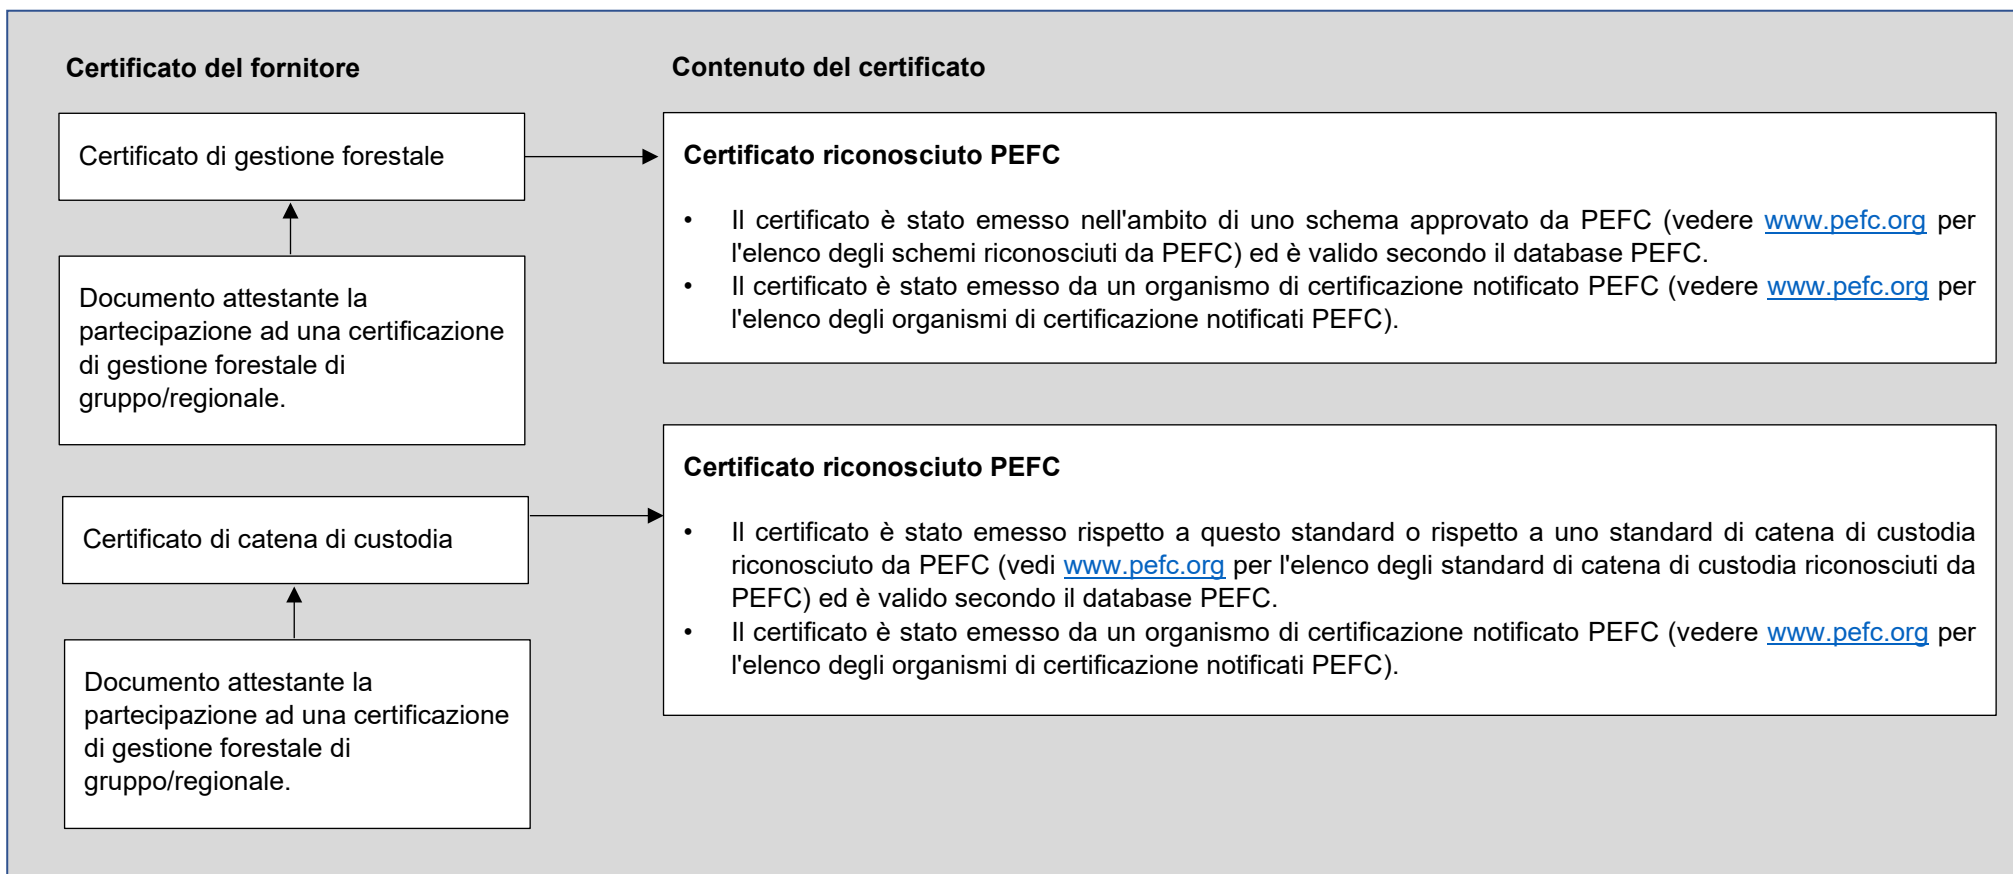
Certificato del fornitore

Certificato di gestione forestale

Documento attestante la partecipazione ad una certificazione di gestione forestale di gruppo/regionale.

Certificato di catena di custodia

Documento attestante la partecipazione ad una certificazione di gestione forestale di gruppo/regionale.

Contenuto del certificato

Certificato riconosciuto PEFC

• Il certificato è stato emesso nell'ambito di uno schema approvato da PEFC (vedere www.pefc.org per l'elenco degli schemi riconosciuti da PEFC) ed è valido secondo il database PEFC.
• Il certificato è stato emesso da un organismo di certificazione notificato PEFC (vedere www.pefc.org per l'elenco degli organismi di certificazione notificati PEFC).

Certificato riconosciuto PEFC

• Il certificato è stato emesso rispetto a questo standard o rispetto a uno standard di catena di custodia riconosciuto da PEFC (vedi www.pefc.org per l'elenco degli standard di catena di custodia riconosciuti da PEFC) ed è valido secondo il database PEFC.
• Il certificato è stato emesso da un organismo di certificazione notificato PEFC (vedere www.pefc.org per l'elenco degli organismi di certificazione notificati PEFC).